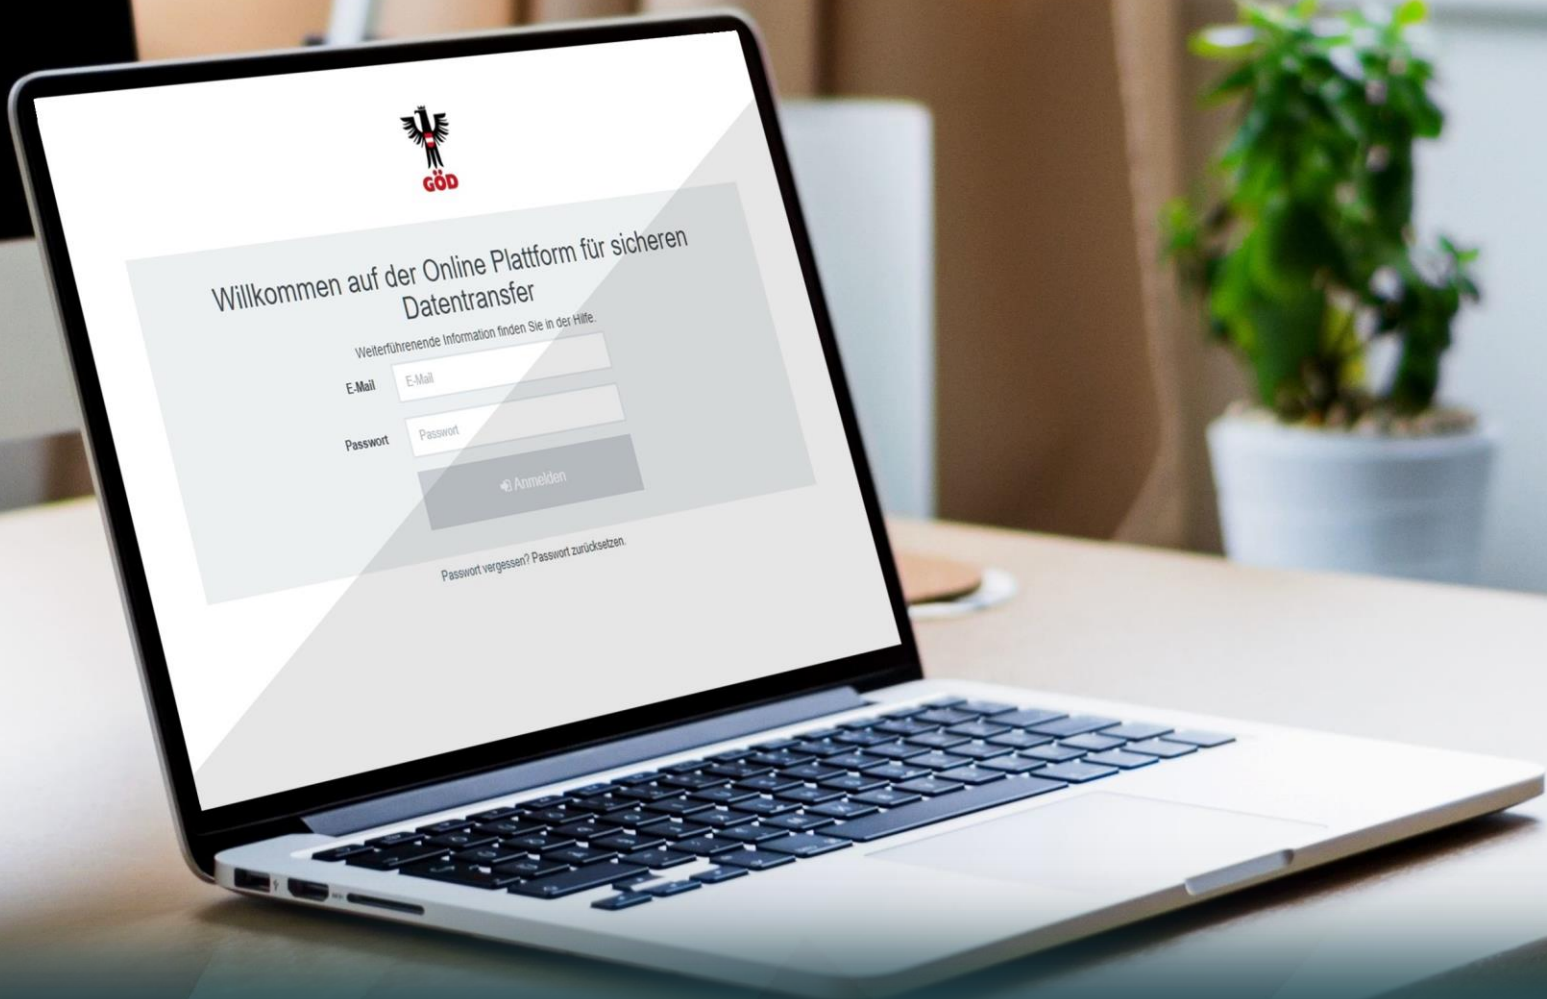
GÖD

Willkommen auf der Online Plattform für sicheren Datentransfer

Weiterführenende Information finden Sie in der Hilfe.

E-Mail E-Mail

Passwort Passwort

Anmelden

Passwort vergessen? Passwort zurücksetzen.